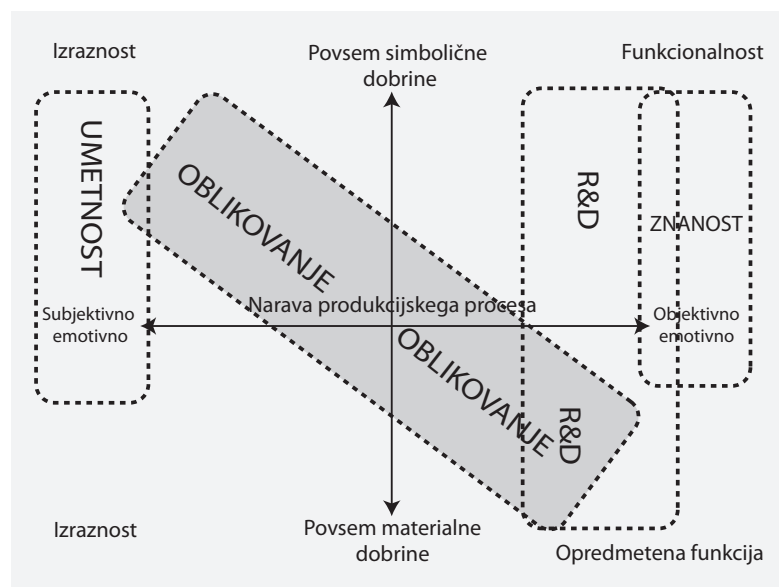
Izraznost

Povsem simbolične dobrine

Funkcionalnost

UMETNOST

OBLIKOVANJE

R&D

ZNANOST

Narava produkcijskega procesa

Subjektivno emotivno

Objektivno emotivno

OBLIKOVANJE

R&D

Izraznost

Povsem materialne dobrine

Opredmetena funkcija